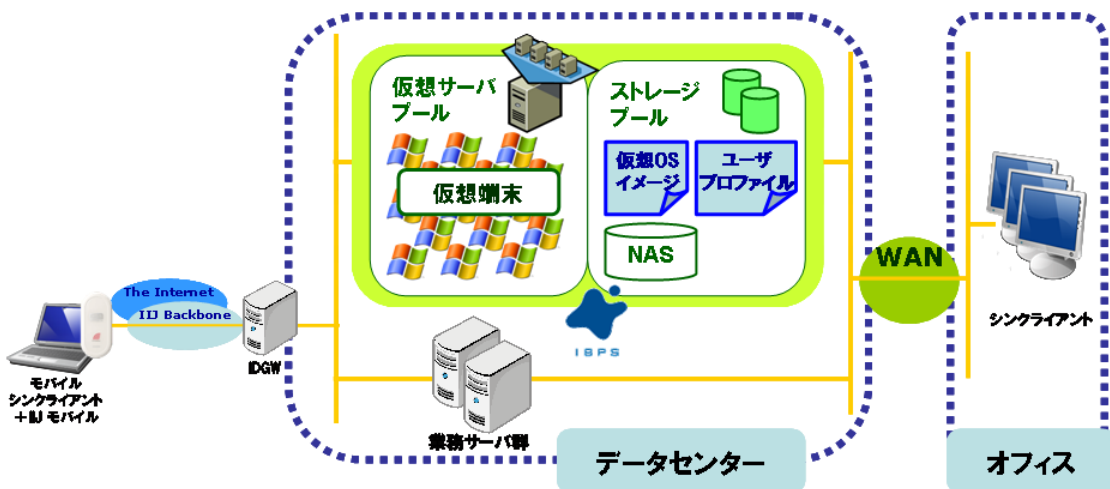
仮想サーバプール

仮想端末

ストレージプール

仮想OSイメージ

ユーザプロファイル

NAS

ISPS

The Internet

IIJ Backbone

IDGW

モバイルシンクライアント＋IIJ モバイル

業務サーバ群

WAN

シンクライアント

データセンター

オフィス